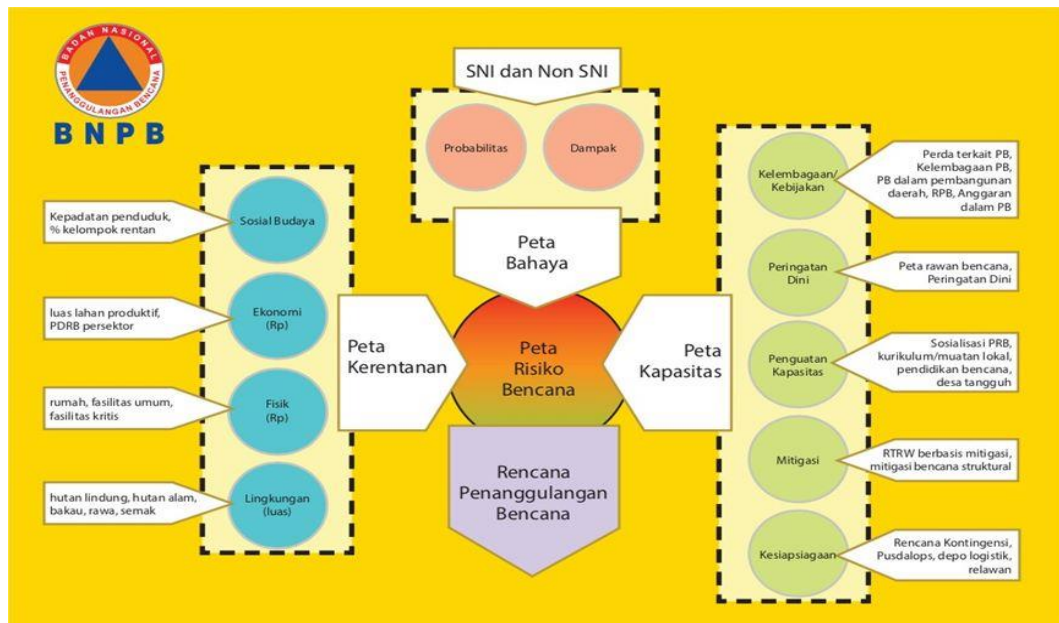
BADAN NASIONAL PENANGGULANGAN BENCANA

BNPB

SNI dan Non SNI

Probabilitas

Dampak

Peta Bahaya

Peta Kerentanan

Peta Risiko Bencana

Peta Kapasitas

Rencana Penanggulangan Bencana

Sosial Budaya

Kepadatan penduduk, % kelompok rentan

Ekonomi (Rp)

luas lahan produktif, PDRB persektor

Fisik (Rp)

rumah, fasilitas umum, fasilitas kritis

Lingkungan (luas)

hutan lindung, hutan alam, bakau, rawa, semak

Kelembagaan/ Kebijakan

Perda terkait PB, Kelembagaan PB, PB dalam pembangunan daerah, RPB, Anggaran dalam PB

Peringatan Dini

Peta rawan bencana, Peringatan Dini

Penguatan Kapasitas

Sosialisasi PRB, kurikulum/muatan lokal, pendidikan bencana, desa tangguh

Mitigasi

RTRW berbasis mitigasi, mitigasi bencana struktural

Kesiapsiagaan

Rencana Kontingensi, Pusdalops, depo logistik, relawan